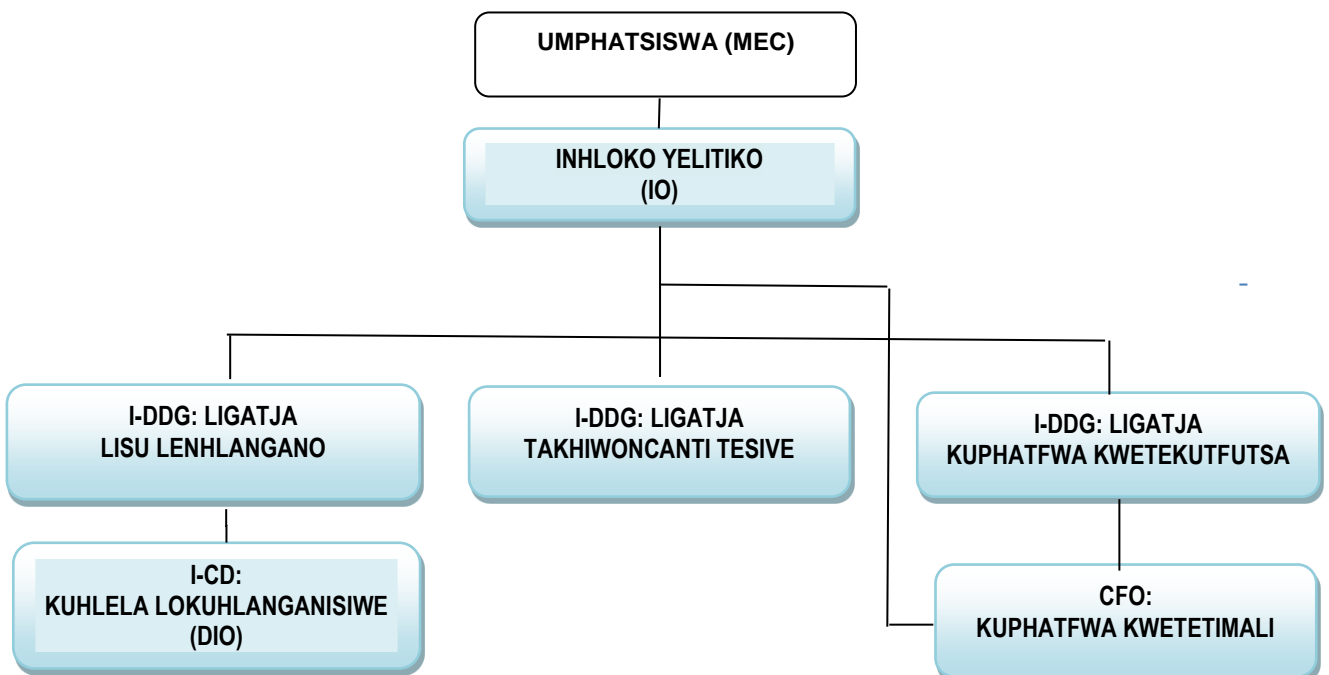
UMPHATSISWA (MEC)

INHLOKO YELITIKO
(IO)

-

I-DDG: LIGATJA
LISU LENHLANGANO

I-DDG: LIGATJA
TAKHIWONCANTI TESIVE

I-DDG: LIGATJA
KUPHATFWA KWETEKUTFUTSA

I-CD:
KUHLELA LOKUHLANGANISIWE
(DIO)

CFO:
KUPHATFWA KWETETIMALI